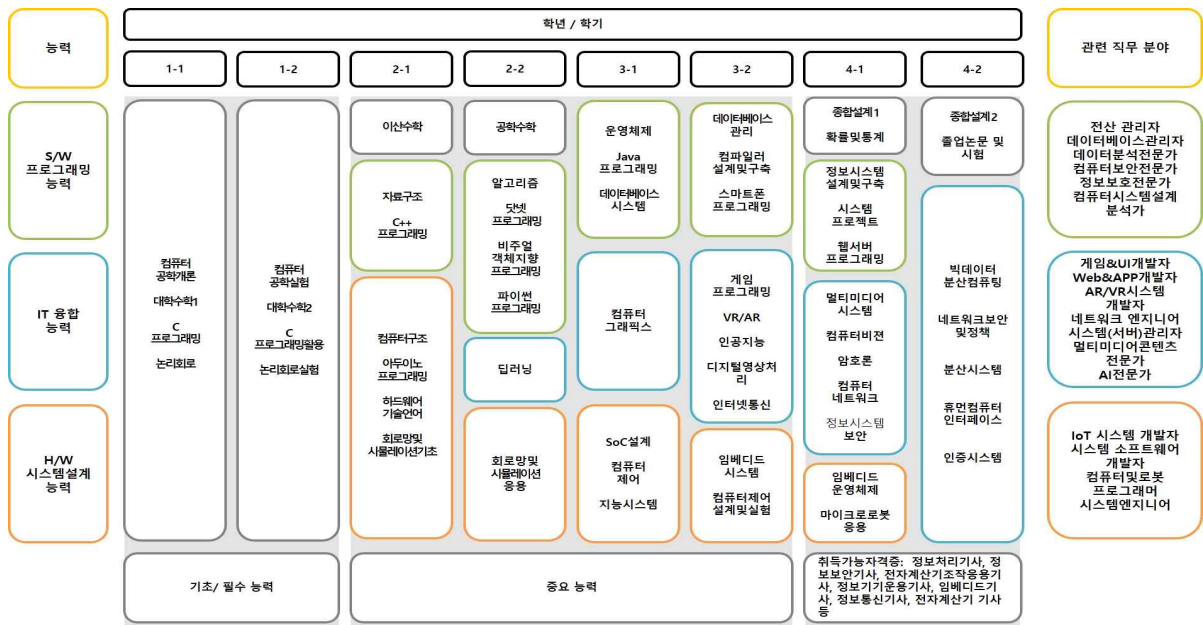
능력

학년 / 학기

관련 직무 분야

1-1

1-2

2-1

2-2

3-1

3-2

4-1

4-2

S/W 프로그래밍 능력

IT 융합 능력

H/W 시스템설계 능력

컴퓨터 공학개론

대학수학1

C 프로그래밍

논리회로

컴퓨터 공학실험

대학수학2

C 프로그래밍활용

논리회로실험

이산수학

자료구조

C++ 프로그래밍

컴퓨터구조

아두이노 프로그래밍

하드웨어 기술언어

회로망및 시뮬레이션기초

공학수학

알고리즘

닷넷 프로그래밍

비주얼 객체지향 프로그래밍

파이썬 프로그래밍

딥러닝

회로망및 시뮬레이션 응용

운영체제

Java 프로그래밍

데이터베이스 시스템

컴퓨터 그래픽스

SoC설계

컴퓨터 제어

지능시스템

데이터베이스 관리

컴파일러 설계및구축

스마트폰 프로그래밍

게임 프로그래밍

VR/AR

인공지능

디지털영상처리

인터넷통신

임베디드 시스템

컴퓨터제어 설계및실험

종합설계1

확률및통계

정보시스템 설계및구축

시스템 프로젝트

웹서버 프로그래밍

멀티미디어 시스템

컴퓨터비전

암호론

컴퓨터 네트워크

정보시스템 보안

임베디드 운영체제

마이크로로봇 응용

종합설계2

졸업논문 및 시험

빅데이터 분산컴퓨팅

네트워크보안 및정책

분산시스템

휴먼컴퓨터 인터페이스

인증시스템

전산 관리자
데이터베이스관리자
데이터분석전문가
컴퓨터보안전문가
정보보호전문가
컴퓨터시스템설계 분석가

게임&UI개발자
Web&APP개발자
AR/VR시스템 개발자
네트워크 엔지니어
시스템(서버)관리자
멀티미디어콘텐츠 전문가
AI전문가

IoT 시스템 개발자
시스템 소프트웨어 개발자
컴퓨터및로봇 프로그래머
시스템엔지니어

기초/ 필수 능력

중요 능력

취득가능자격증: 정보처리기사, 정보보안기사, 전자계산기조작응용기사, 정보기기운용기사, 임베디드기사, 정보통신기사, 전자계산기 기사 등